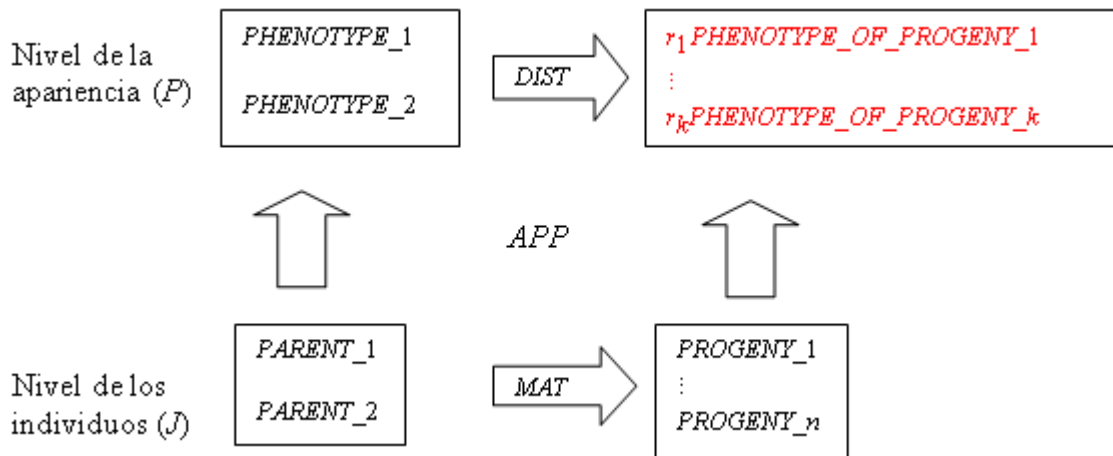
Nivel de la apariencia ($P$)

PHENOTYPE_1

PHENOTYPE_2

DIST

$r_1$PHENOTYPE_OF_PROGENY_1
⋮
$r_k$PHENOTYPE_OF_PROGENY_k

APP

Nivel de los individuos ($J$)

PARENT_1

PARENT_2

MAT

PROGENY_1
⋮
PROGENY_n